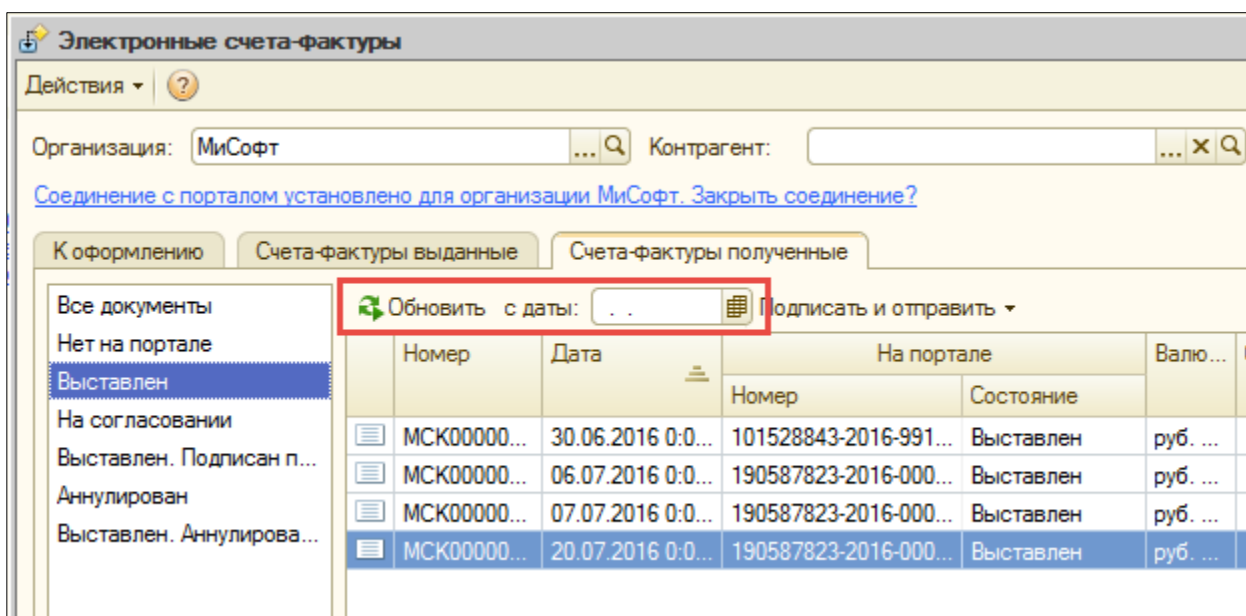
Электронные счета-фактуры

Действия ▾ ?

Организация: МиСофт ... Контрагент: ... ×

Соединение с порталом установлено для организации МиСофт. Закрыть соединение?

К оформлению | Счета-фактуры выданные | Счета-фактуры полученные

Все документы
Нет на портале
Выставлен
На согласовании
Выставлен. Подписан п...
Аннулирован
Выставлен. Аннулирова...

Обновить с даты: . . Подписать и отправить ▾

| Номер | Дата | На портале Номер | На портале Состояние | Валю... |
|---|---|---|---|---|
| МСК00000... | 30.06.2016 0:0... | 101528843-2016-991... | Выставлен | руб. ... |
| МСК00000... | 06.07.2016 0:0... | 190587823-2016-000... | Выставлен | руб. ... |
| МСК00000... | 07.07.2016 0:0... | 190587823-2016-000... | Выставлен | руб. ... |
| МСК00000... | 20.07.2016 0:0... | 190587823-2016-000... | Выставлен | руб. ... |